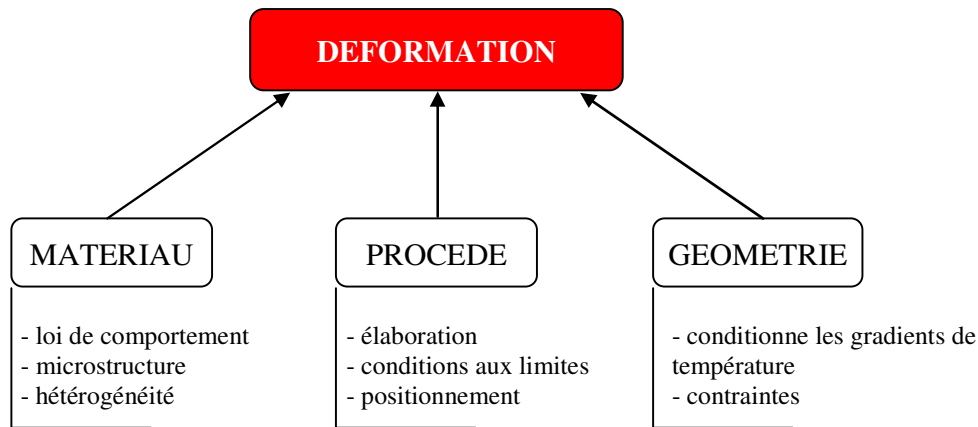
DEFORMATION

MATERIAU

- loi de comportement
- microstructure
- hétérogénéité

PROCEDE

- élaboration
- conditions aux limites
- positionnement

GEOMETRIE

- conditionne les gradients de température
- contraintes